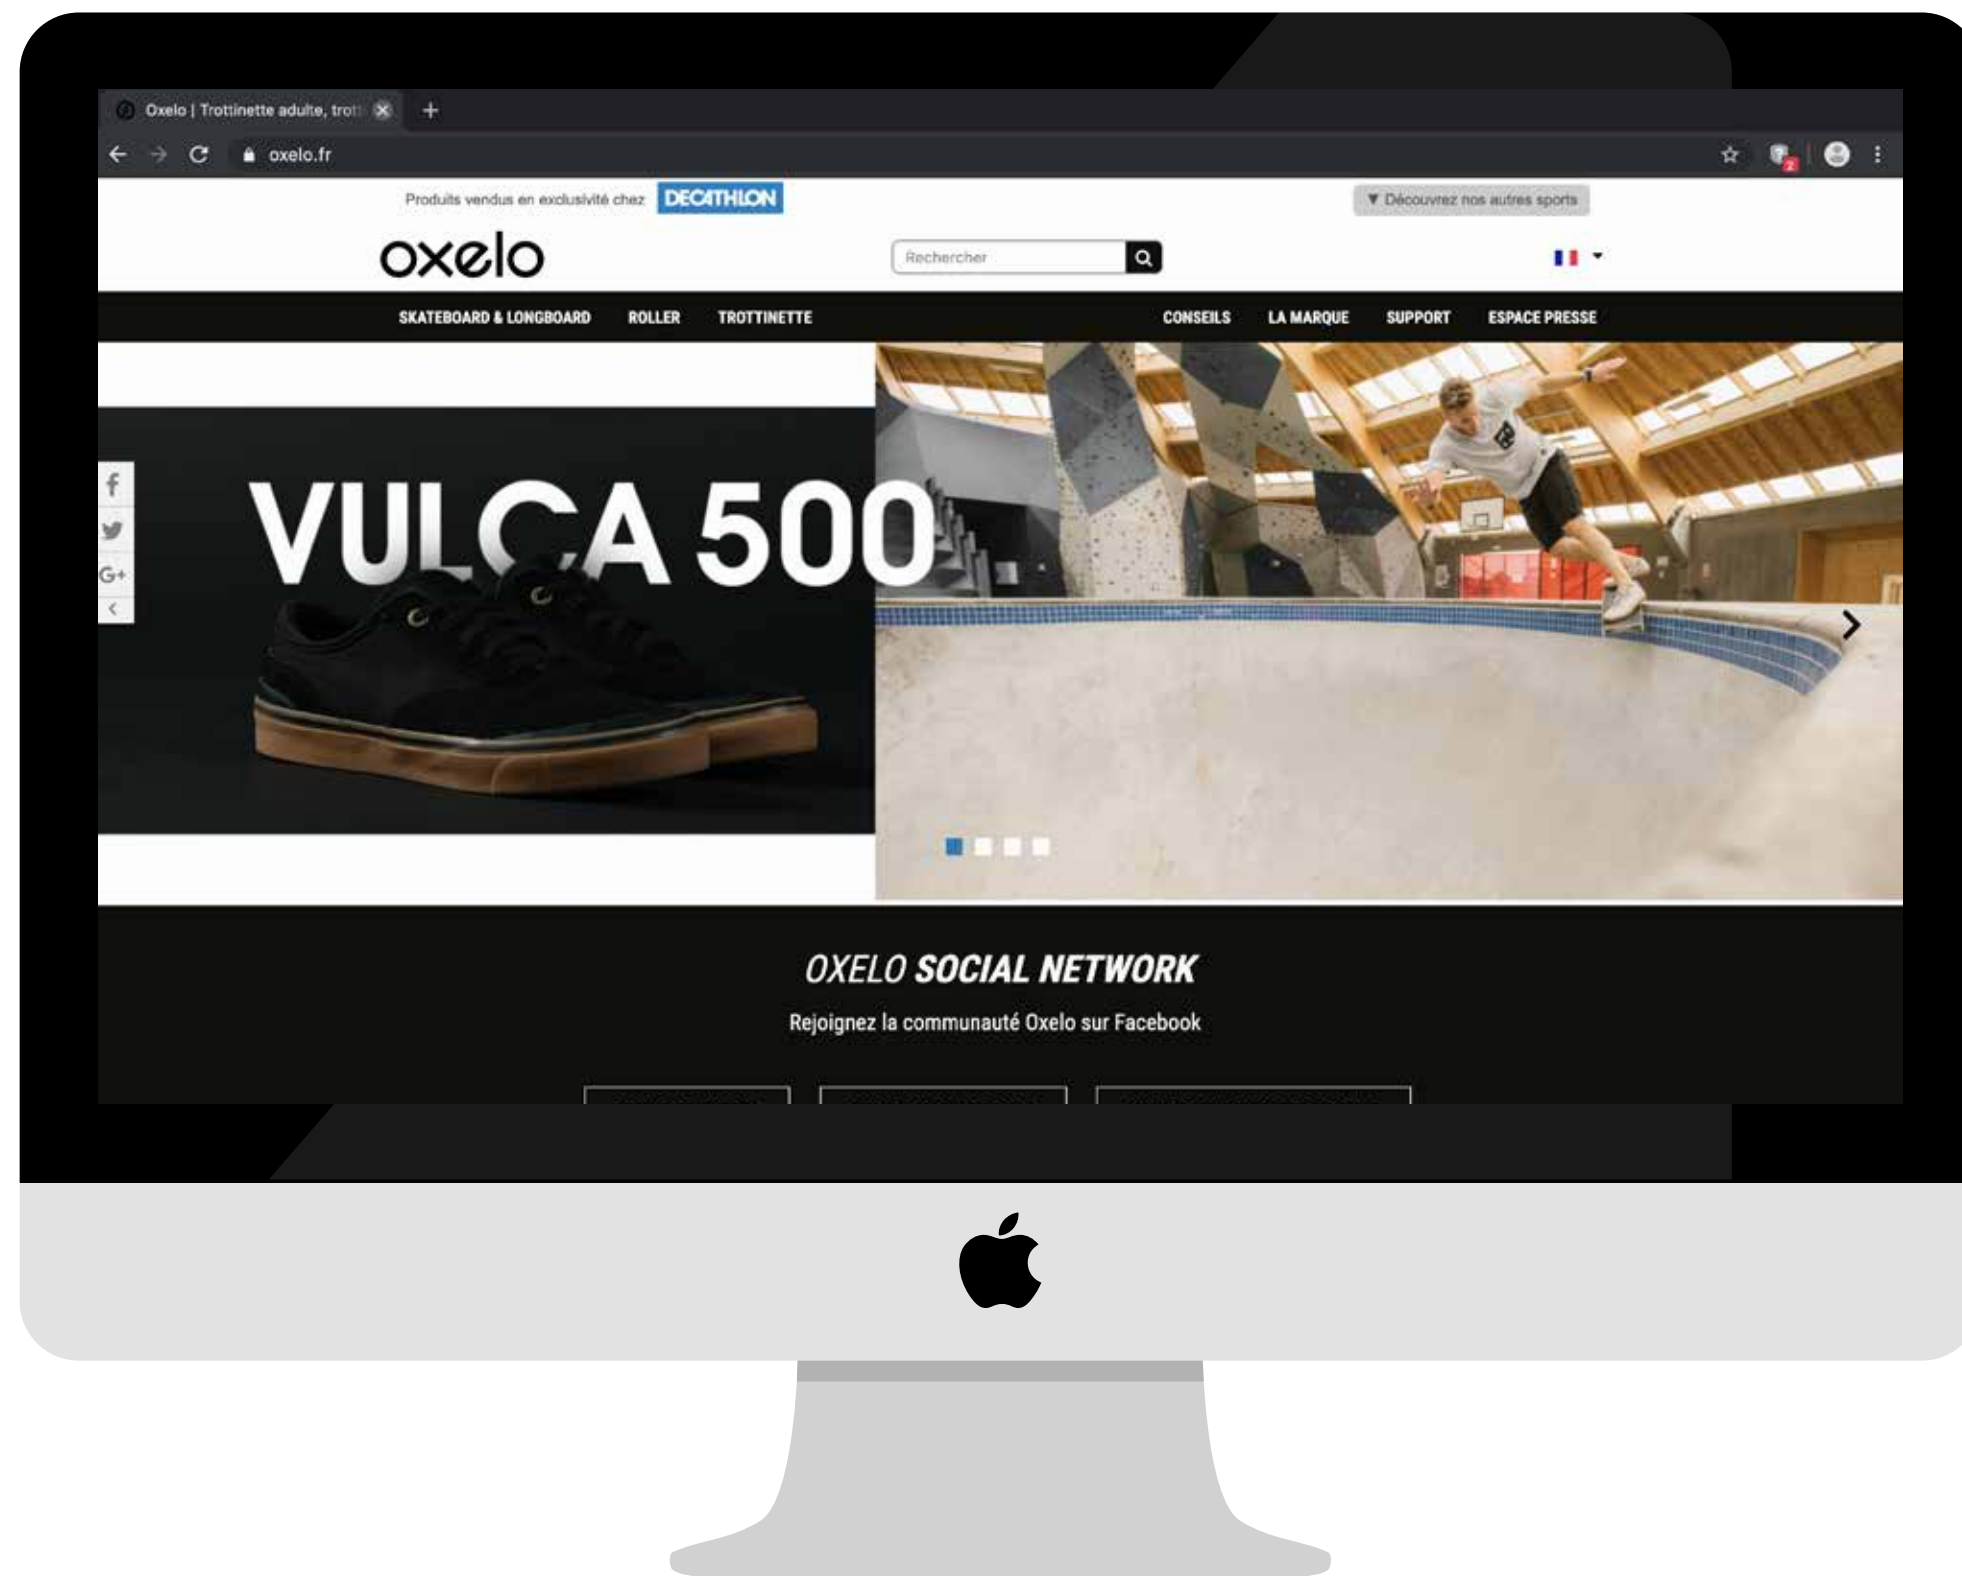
Oxelo | Trottinette adulte, trott

oxelo.fr

Produits vendus en exclusivité chez DECATHLON

▼ Découvrez nos autres sports

oxelo

Rechercher

SKATEBOARD & LONGBOARD ROLLER TROTTINETTE CONSEILS LA MARQUE SUPPORT ESPACE PRESSE

VULCA 500

G+

OXELO SOCIAL NETWORK

Rejoignez la communauté Oxelo sur Facebook